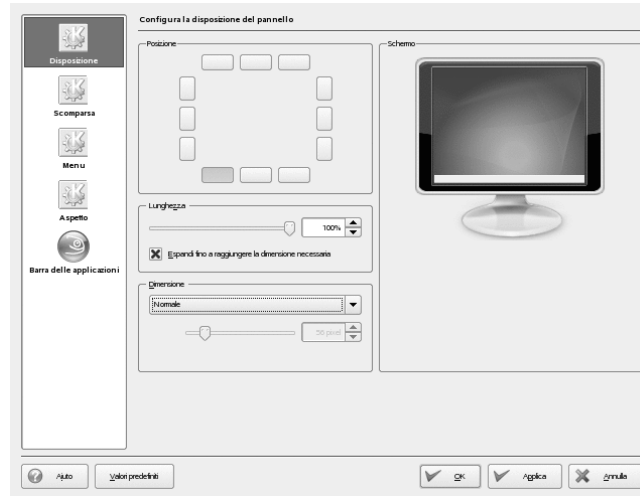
Disposizione
Scomparsa
Menu
Aspetto
Barra delle applicazioni

Configura la disposizione del pannello

Posizione

Schermo

Lunghezza
100%
Espandi fino a raggiungere la dimensione necessaria

Dimensione
Normale
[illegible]

Aiuto
Valori predefiniti
OK
Applica
Annulla